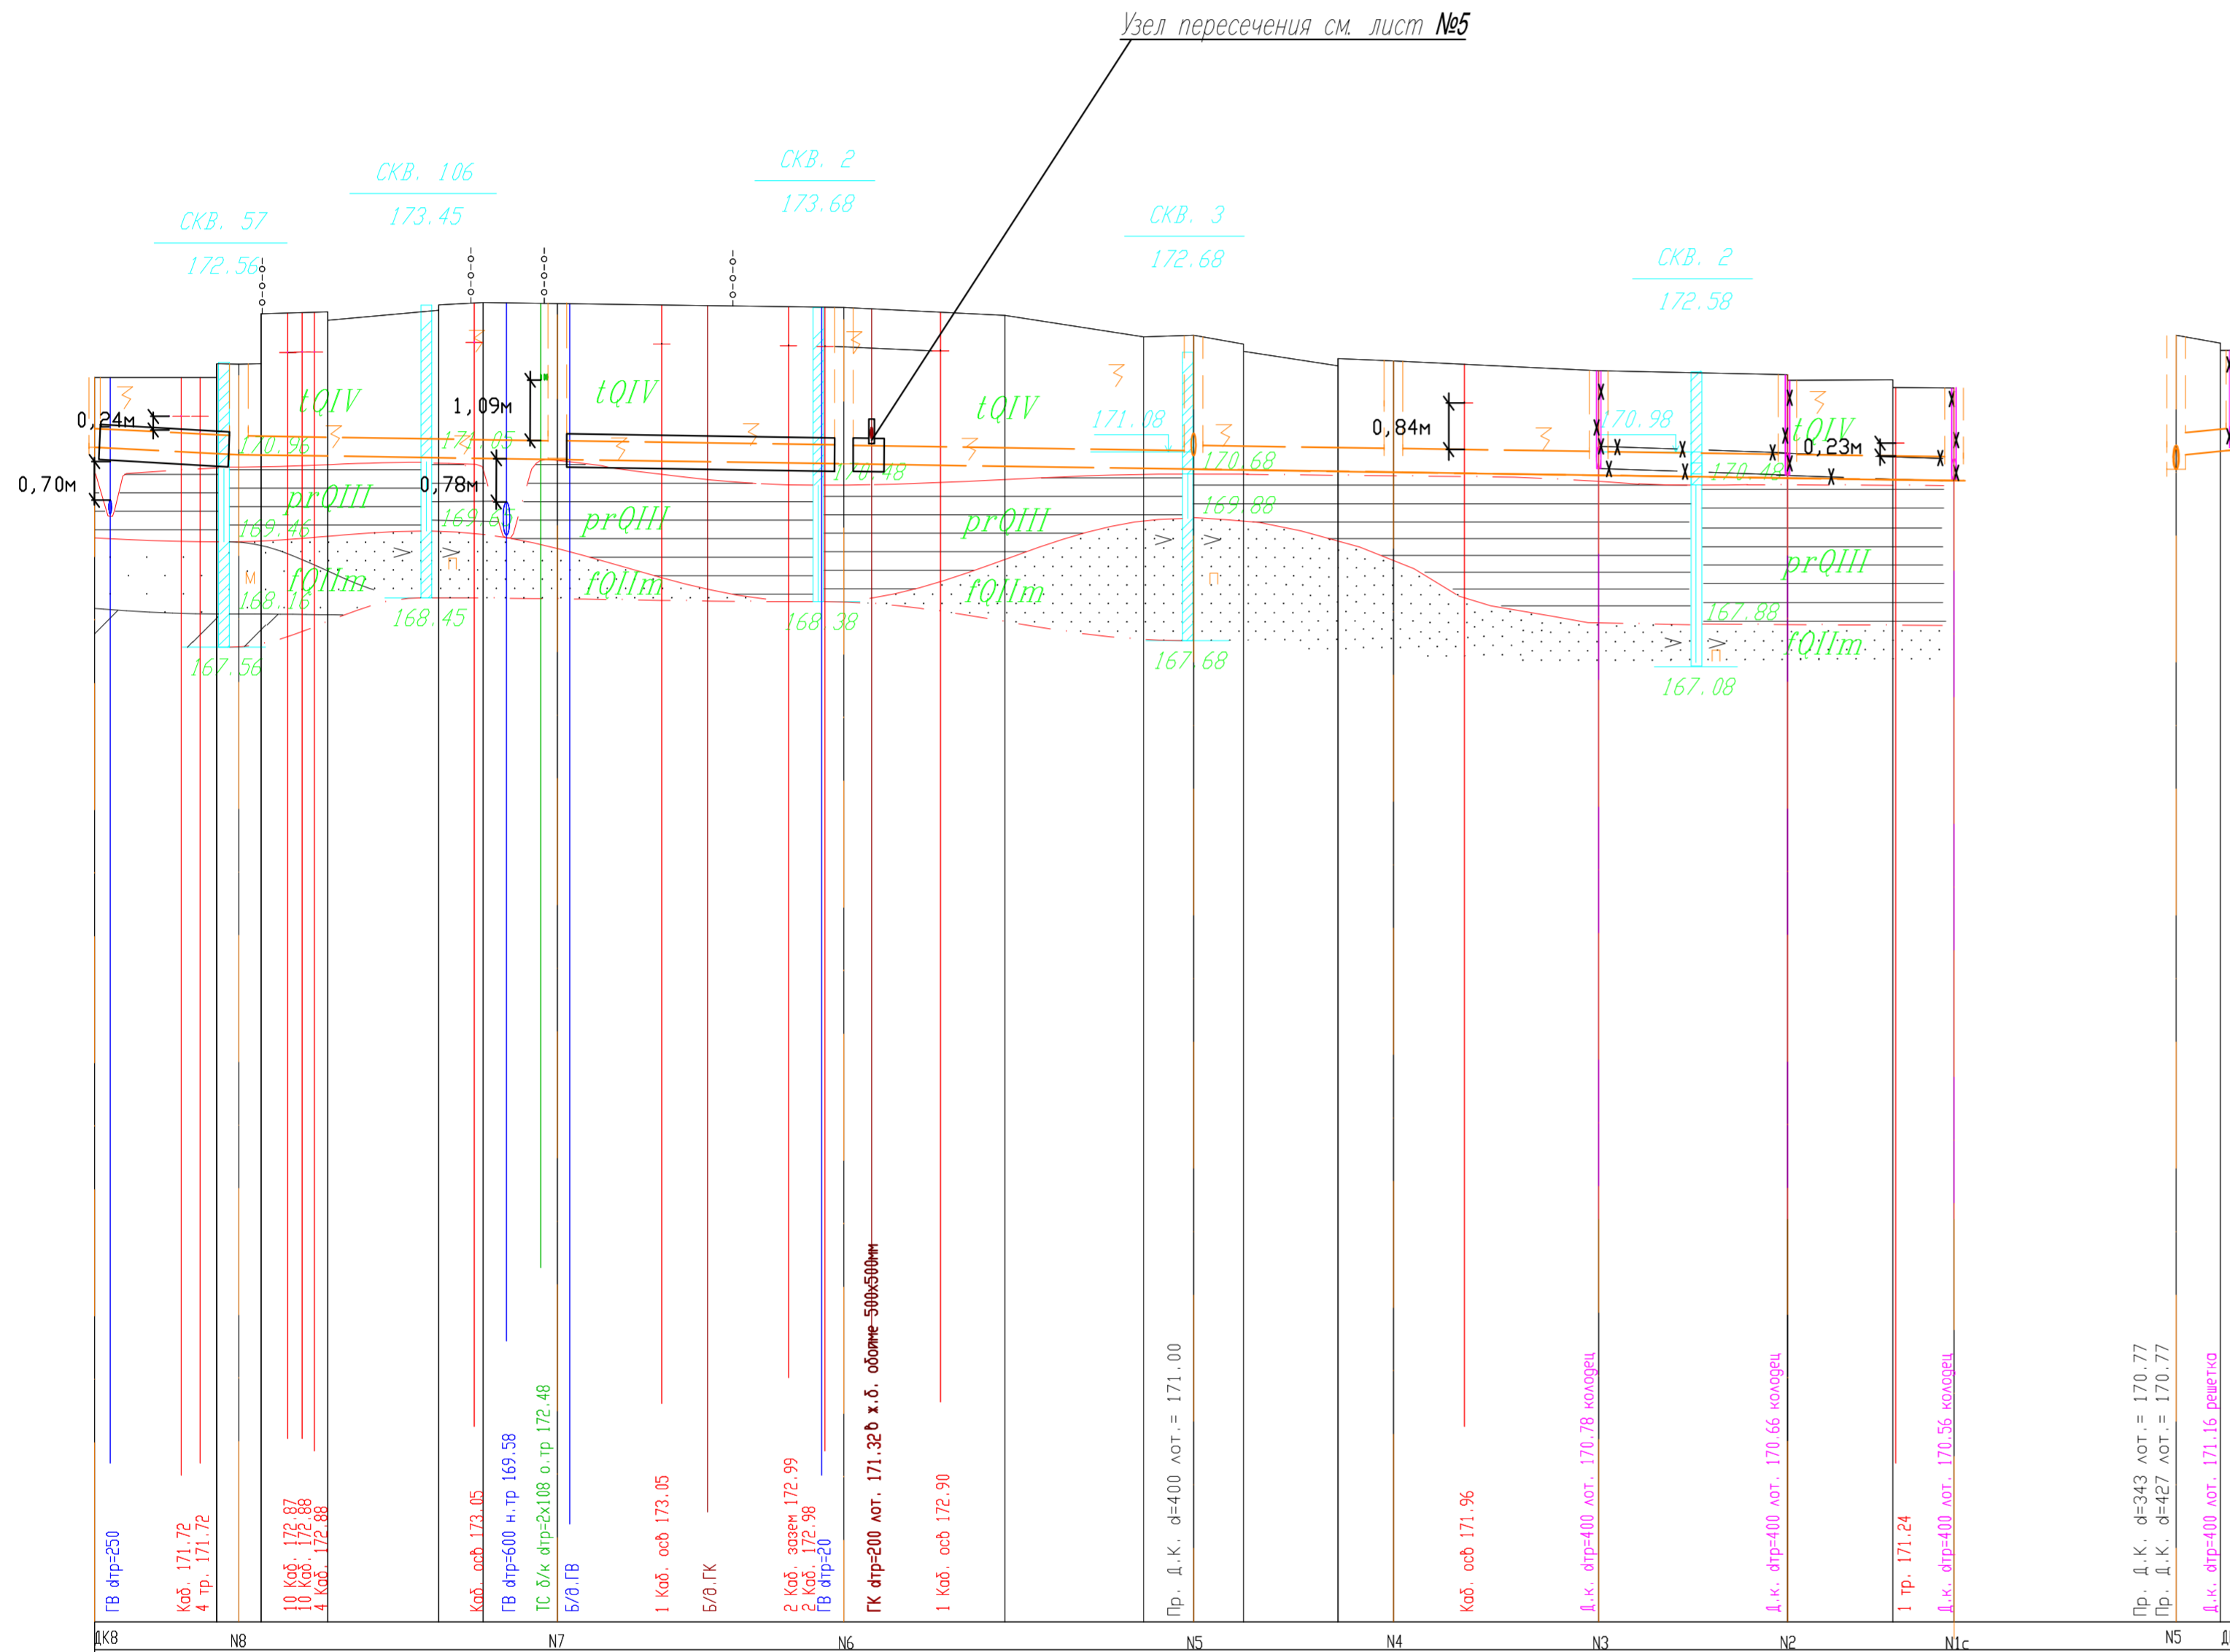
Узел пересечения см. лист №5

СКВ. 57
172.56

СКВ. 106
173.45

СКВ. 2
173.68

СКВ. 3
172.68

СКВ. 2
172.58

0,24м
0,70м
170.96
tQIV
prQIII
169.46
fQIIm
168.16
167.56
м

1,09м
0,78м
171.05
169.6
168.45
tQIV
prQIII
fQIIm
168.38
170.48

tQIV
prQIII
fQIIm
171.08
170.68
169.88
167.68
п

0,84м
170.98
170.48
tQIV
0,23м
prQIII
167.88
fQIIm
167.08
п

ГВ dтр=250
Каб. 171.72
4 тр. 171.72
10 Каб. 172.87
10 Каб. 172.88
4 Каб. 172.88
Каб. осв 173.05
ГВ dтр=600 н.тр 169.58
ТС б/к dтр=2х108 о.тр 172.48
Б/д.ГВ
1 Каб. осв 173.05
Б/д.ГК
2 Каб. зазем 172.99
2 Каб. 172.98
ГВ dтр=20
ГК dтр=200 лот. 171.32б ж.б. обойме 500х500мм
1 Каб. осв 172.90
Пр. Д.К. d=400 лот.= 171.00
Каб. осв 171.96
Д.к. dтр=400 лот. 170.78 колодец
Д.к. dтр=400 лот. 170.66 колодец
1 тр. 171.24
Д.к. dтр=400 лот. 170.56 колодец
Пр. Д.К. d=343 лот.= 170.77
Пр. Д.К. d=427 лот.= 170.77
Д.к. dтр=400 лот. 171.16 решетка

ДК8
N8
N7
N6
N5
N4
N3
N2
N1с
N5
Д